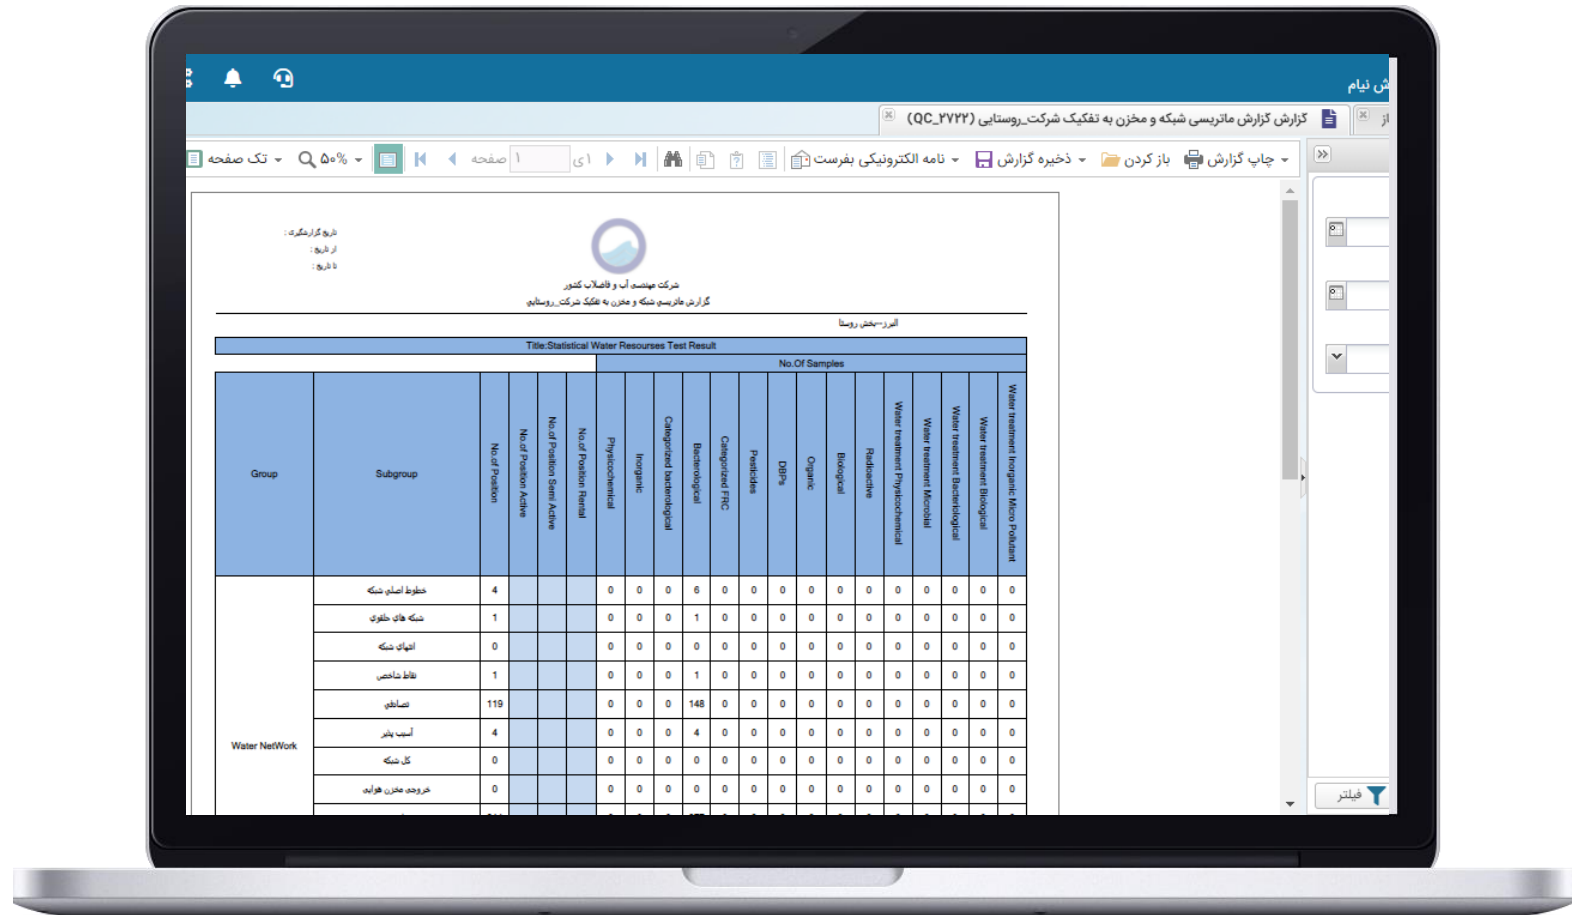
ش نیام

گزارش گزارش ماتریسی شبکه و مخزن به تفکیک شرکت_روستایی (QC_۲۷۲۲)

چاپ گزارش | باز کردن | ذخیره گزارش | نامه الکترونیکی بفرست | صفحه ۱ از | ۵۰% | تک صفحه

تاریخ گزارشگیری :
از تاریخ :
تا تاریخ :

شرکت مهندسی آب و فاضلاب کشور
گزارش ماتریسی شبکه و مخزن به تفکیک شرکت_روستایی

البرز--بخش روستا

Title:Statistical Water Resourses Test Result

| Group | Subgroup | No.of Position | No.of Position Active | No.of Position Semi Active | No.of Position Rental | Physicochemical | Inorganic | Categorized bacteriological | Bacteriological | Categorized FRC | Pesticides | DBPs | Organic | Biological | Radioactive | Water treatment Physicochemical | Water treatment Microbial | Water treatment Bacteriological | Water treatment Biological | Water treatment Inorganic Micro Pollutant |
|---|---|---|---|---|---|---|---|---|---|---|---|---|---|---|---|---|---|---|---|---|
| | خطوط اصلی شبکه | 4 | | | | 0 | 0 | 0 | 6 | 0 | 0 | 0 | 0 | 0 | 0 | 0 | 0 | 0 | 0 | 0 |
| | شبکه های حلقوی | 1 | | | | 0 | 0 | 0 | 1 | 0 | 0 | 0 | 0 | 0 | 0 | 0 | 0 | 0 | 0 | 0 |
| | انتهای شبکه | 0 | | | | 0 | 0 | 0 | 0 | 0 | 0 | 0 | 0 | 0 | 0 | 0 | 0 | 0 | 0 | 0 |
| | نقاط شاخص | 1 | | | | 0 | 0 | 0 | 1 | 0 | 0 | 0 | 0 | 0 | 0 | 0 | 0 | 0 | 0 | 0 |
| | تصادفی | 119 | | | | 0 | 0 | 0 | 148 | 0 | 0 | 0 | 0 | 0 | 0 | 0 | 0 | 0 | 0 | 0 |
| Water NetWork | آسیب پذیر | 4 | | | | 0 | 0 | 0 | 4 | 0 | 0 | 0 | 0 | 0 | 0 | 0 | 0 | 0 | 0 | 0 |
| | کل شبکه | 0 | | | | 0 | 0 | 0 | 0 | 0 | 0 | 0 | 0 | 0 | 0 | 0 | 0 | 0 | 0 | 0 |
| | خروجی مخزن هوایی | 0 | | | | 0 | 0 | 0 | 0 | 0 | 0 | 0 | 0 | 0 | 0 | 0 | 0 | 0 | 0 | 0 |

No.Of Samples

فیلتر